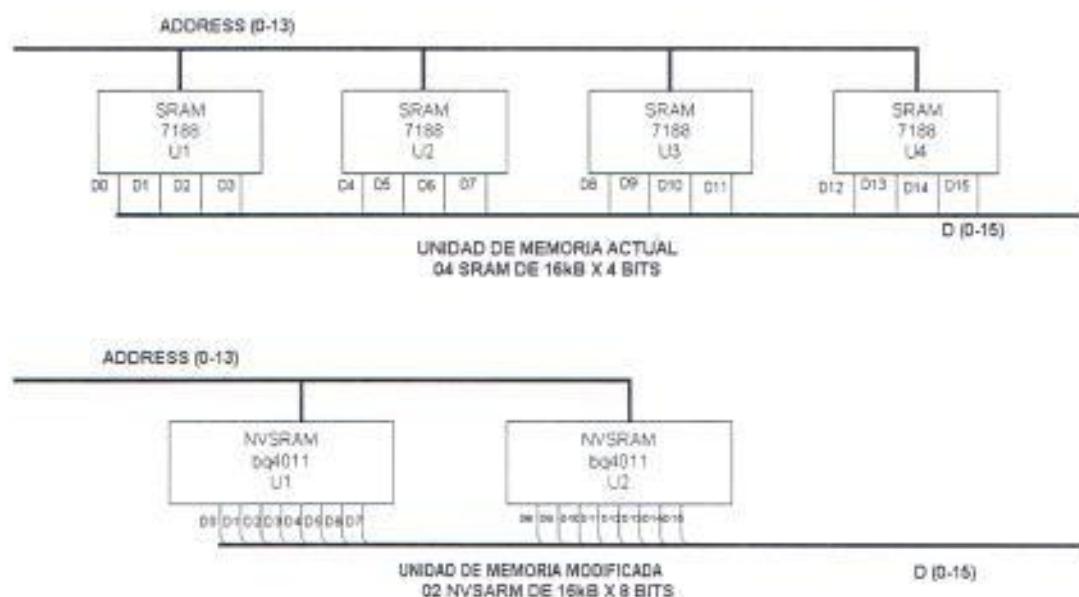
ADDRESS (0-13)

SRAM
7188
U1

D0 D1 D2 D3

SRAM
7188
U2

D4 D5 D6 D7

SRAM
7188
U3

D8 D9 D10 D11

SRAM
7188
U4

D12 D13 D14 D15

D (0-15)

UNIDAD DE MEMORIA ACTUAL
04 SRAM DE 16kB X 4 BITS

ADDRESS (0-13)

NVSRAM
bq4011
U1

D0 D1 D2 D3 D4 D5 D6 D7

NVSRAM
bq4011
U2

D8 D9 D10 D11 D12 D13 D14 D15

UNIDAD DE MEMORIA MODIFICADA
02 NVSARM DE 16kB X 8 BITS

D (0-15)